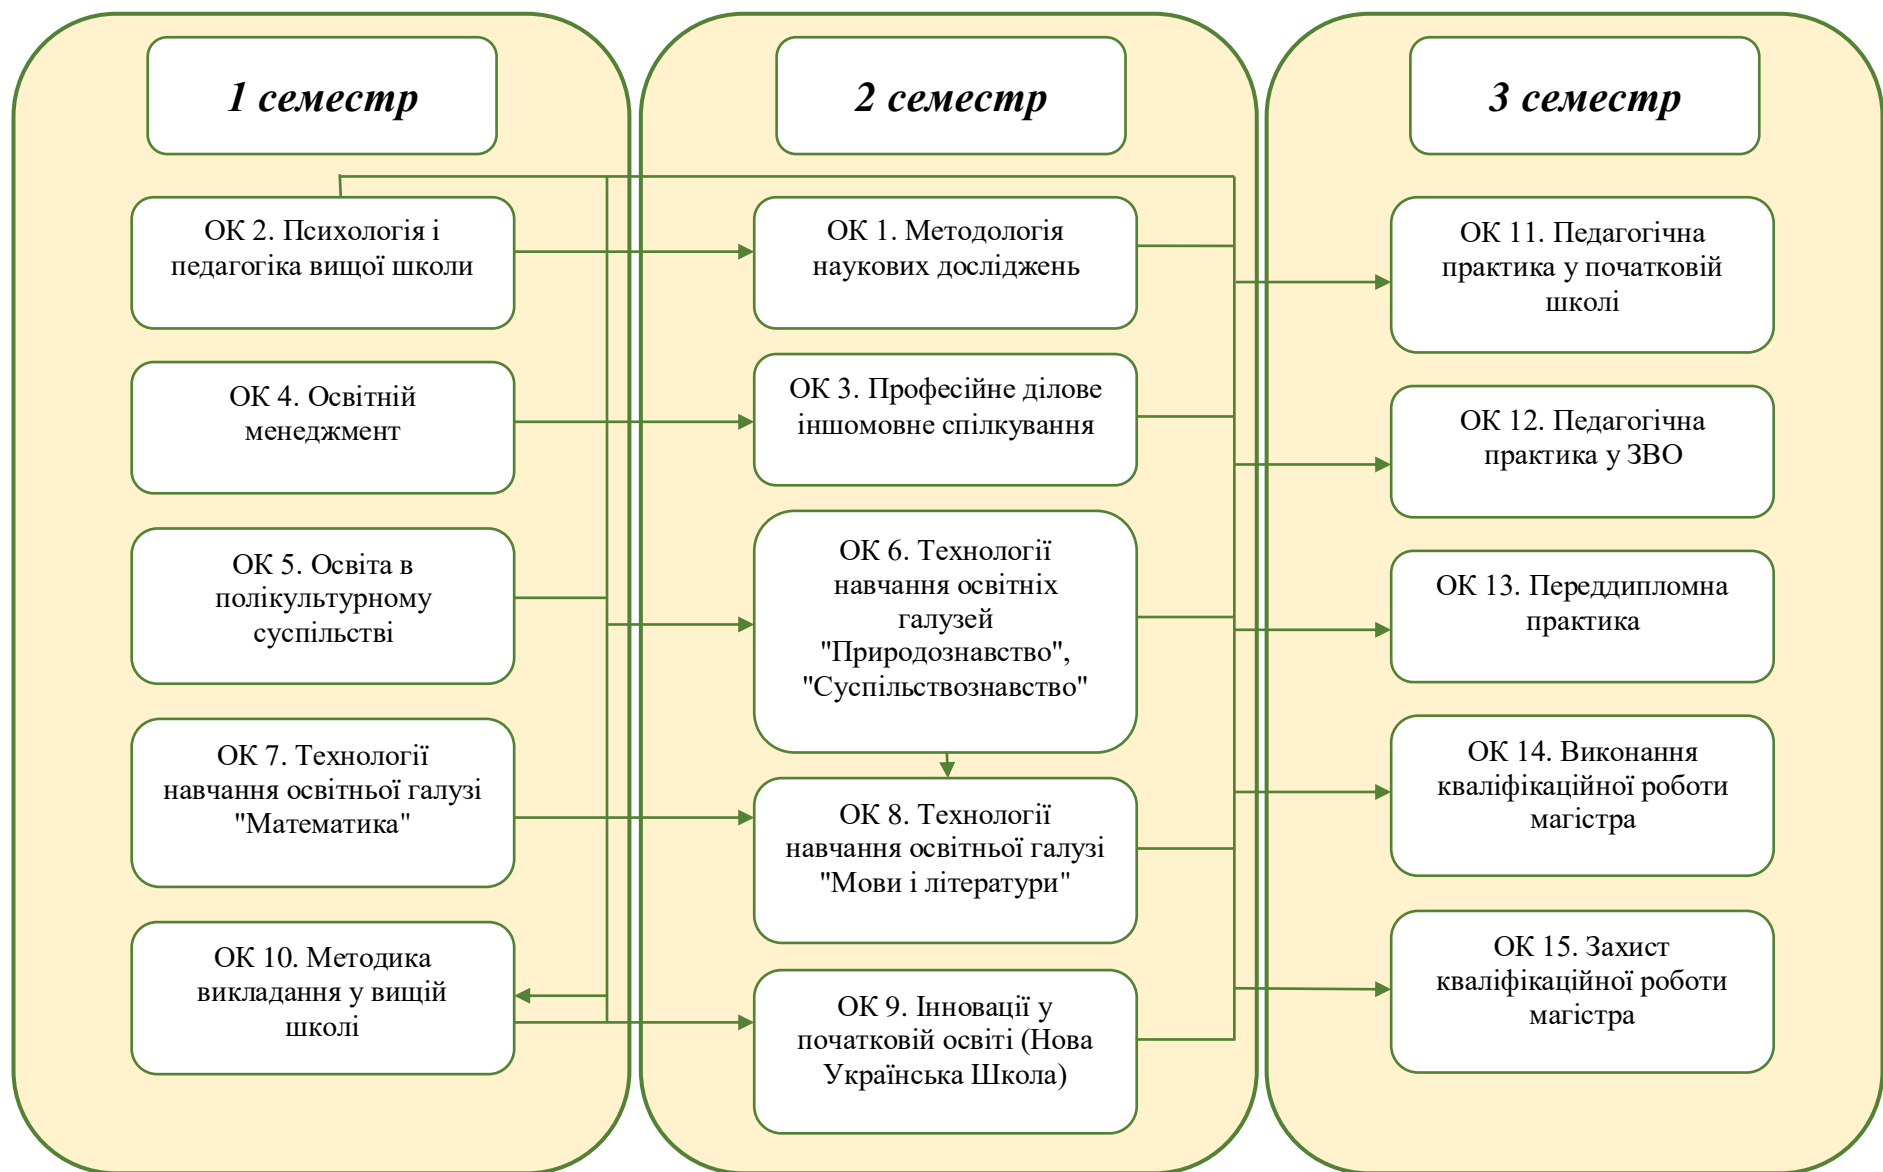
1 семестр

ОК 2. Психологія і педагогіка вищої школи

ОК 4. Освітній менеджмент

ОК 5. Освіта в полікультурному суспільстві

ОК 7. Технології навчання освітньої галузі "Математика"

ОК 10. Методика викладання у вищій школі

2 семестр

ОК 1. Методологія наукових досліджень

ОК 3. Професійне ділове іншомовне спілкування

ОК 6. Технології навчання освітніх галузей "Природознавство", "Суспільствознавство"

ОК 8. Технології навчання освітньої галузі "Мови і літератури"

ОК 9. Інновації у початковій освіті (Нова Українська Школа)

3 семестр

ОК 11. Педагогічна практика у початковій школі

ОК 12. Педагогічна практика у ЗВО

ОК 13. Переддипломна практика

ОК 14. Виконання кваліфікаційної роботи магістра

ОК 15. Захист кваліфікаційної роботи магістра